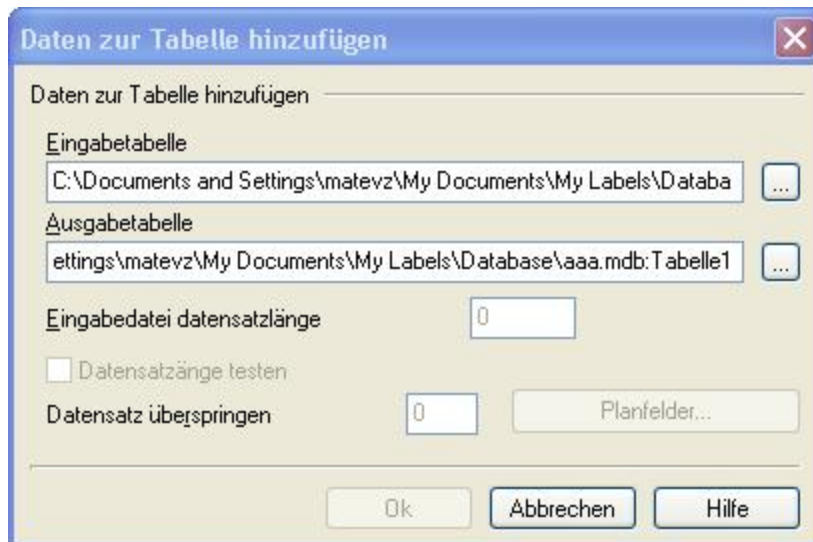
Daten zur Tabelle hinzufügen

Daten zur Tabelle hinzufügen

Eingabetabelle

C:\Documents and Settings\matevz\My Documents\My Labels\Databa

...

Ausgabetabelle

ettings\matevz\My Documents\My Labels\Database\aaa.mdb:Tabelle1

...

Eingabedatei datensatzlänge

0

Datensatzänge testen

Datensatz überspringen

0

Planfelder...

Ok

Abbrechen

Hilfe